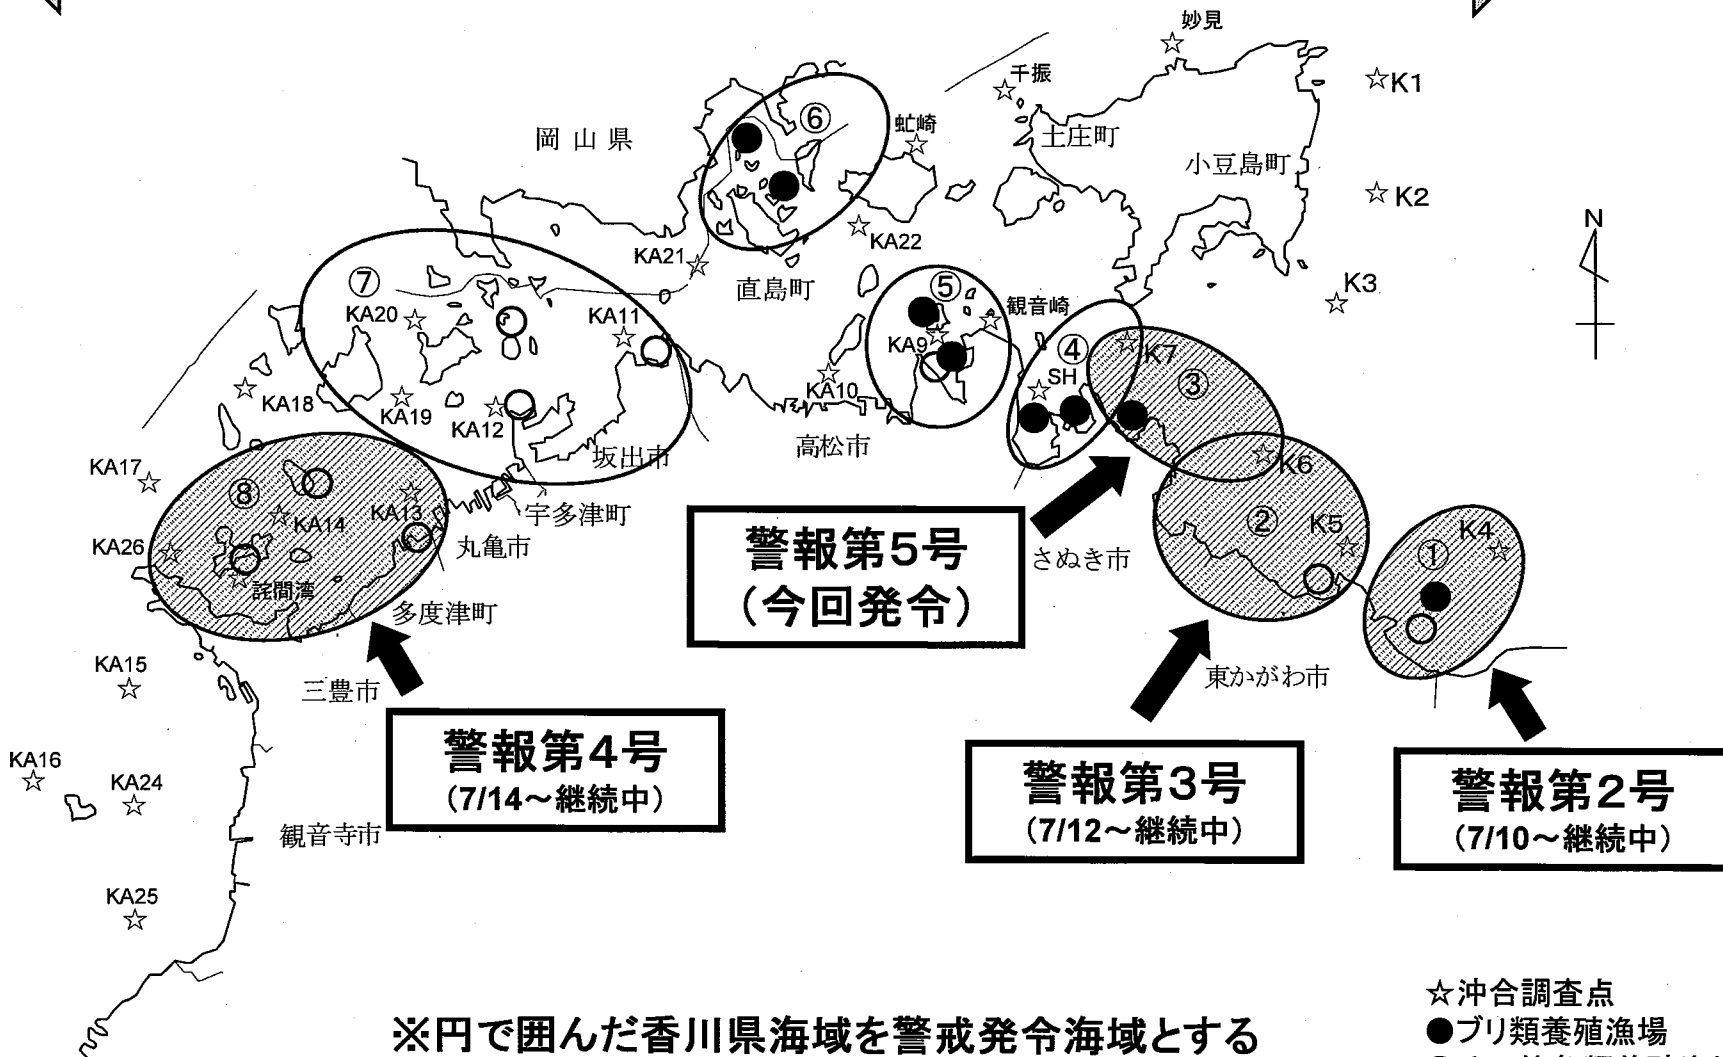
妙見

千振

K1

蛇崎

土庄町

岡山県

⑥

小豆島町

K2

N

KA22

KA21

直島町

K3

⑦

⑤

観音崎

KA20

KA11

KA9

④

K7

SH

③

KA18

KA10

KA19

KA12

高松市

坂出市

K6

KA17

⑧

KA13

KA14

宇多津町

②

K5

K4

①

KA26

丸亀市

警報第5号
(今回発令)

さぬき市

詫間湾

多度津町

KA15

東かがわ市

三豊市

KA16

KA24

警報第4号
(7/14～継続中)

警報第3号
(7/12～継続中)

警報第2号
(7/10～継続中)

観音寺市

KA25

※円で囲んだ香川県海域を警戒発令海域とする

☆沖合調査点
●ブリ類養殖漁場